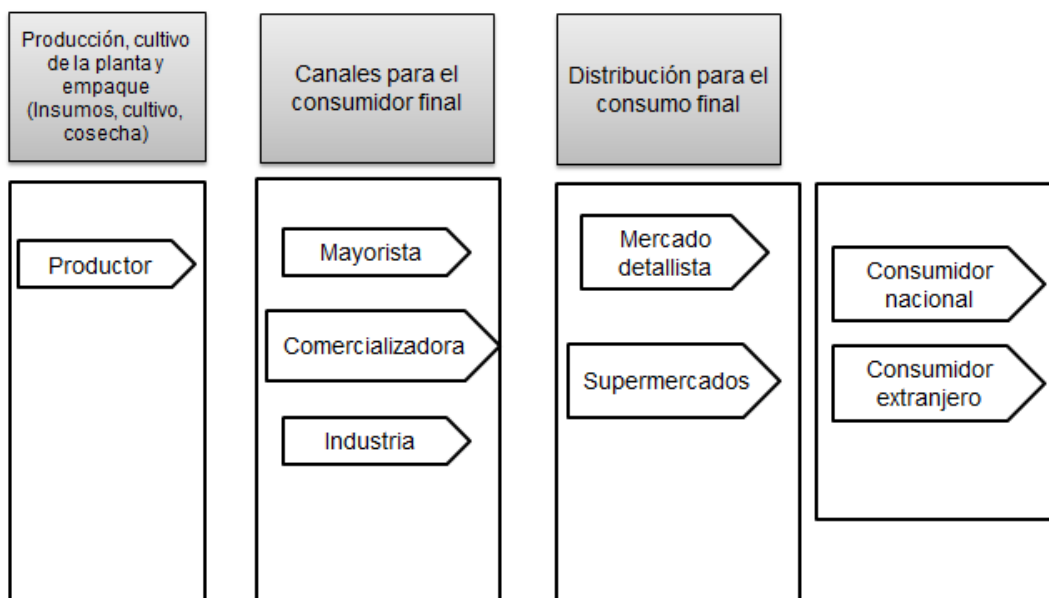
Producción, cultivo de la planta y empaque (Insumos, cultivo, cosecha)

Productor

Canales para el consumidor final

Mayorista

Comercializadora

Industria

Distribución para el consumo final

Mercado detallista

Supermercados

Consumidor nacional

Consumidor extranjero